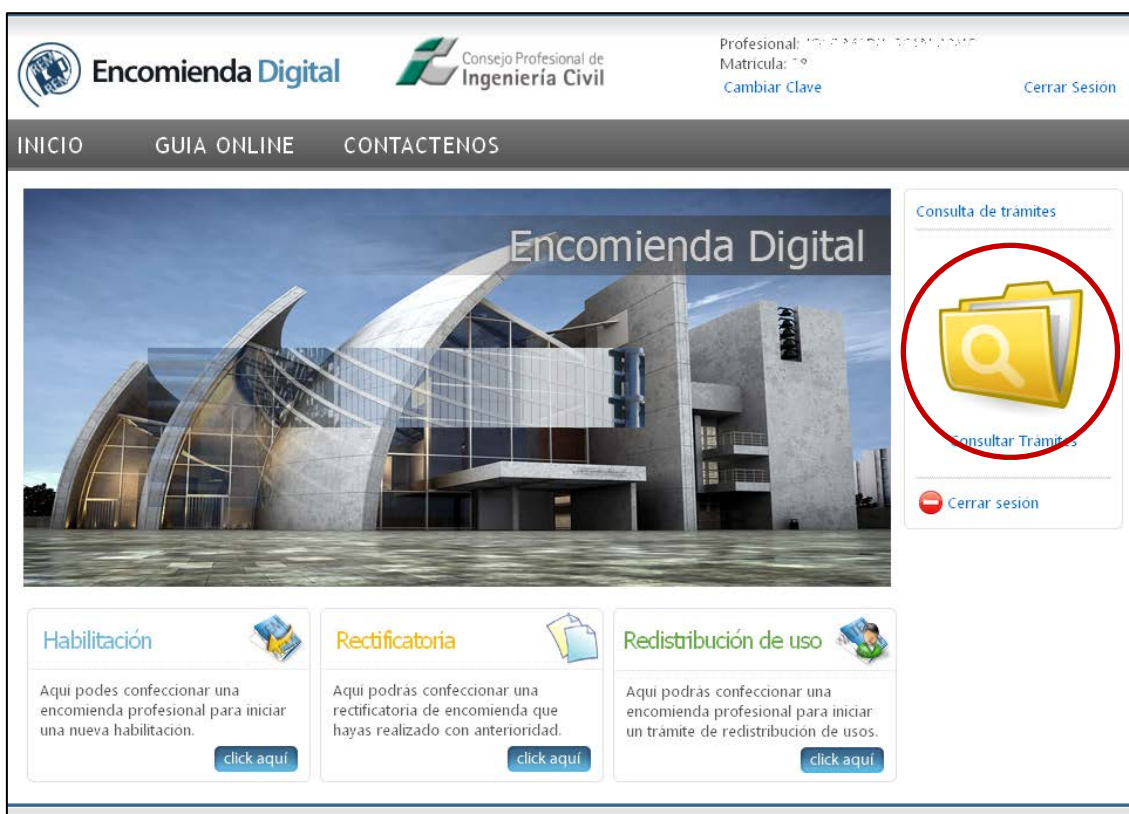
Encomienda Digital

Consejo Profesional de Ingeniería Civil

Profesional: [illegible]
Matricula: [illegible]
Cambiar Clave
Cerrar Sesión

INICIO GUIA ONLINE CONTACTENOS

Encomienda Digital

Consulta de trámites

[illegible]onsultar Trámites

Cerrar sesión

Habilitación

Aquí podes confeccionar una encomienda profesional para iniciar una nueva habilitación.

click aquí

Rectificatoria

Aquí podrás confeccionar una rectificatoria de encomienda que hayas realizado con anterioridad.

click aquí

Redistribución de uso

Aquí podrás confeccionar una encomienda profesional para iniciar un trámite de redistribución de usos.

click aquí